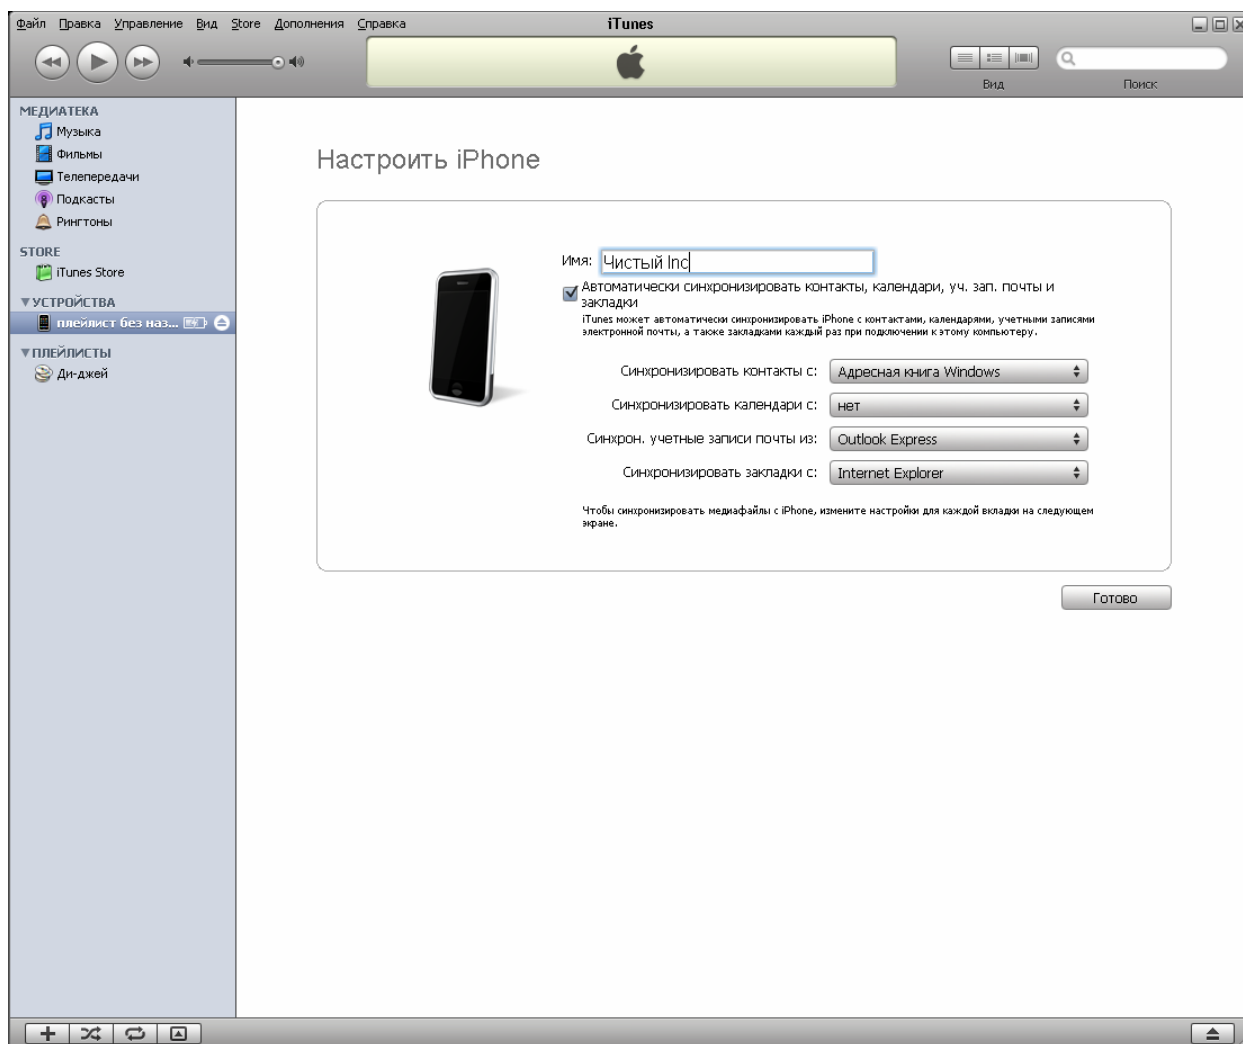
Файл Правка Управление Вид Store Дополнения Справка

iTunes

Вид

Поиск

МЕДИАТЕКА
Музыка
Фильмы
Телепередачи
Подкасты
Рингтоны

STORE
iTunes Store

▼УСТРОЙСТВА
плейлист без наз...

▼ПЛЕЙЛИСТЫ
Ди-джей

Настроить iPhone

Имя: Чистый Inc

Автоматически синхронизировать контакты, календари, уч. зап. почты и закладки

iTunes может автоматически синхронизировать iPhone с контактами, календарями, учетными записями электронной почты, а также закладками каждый раз при подключении к этому компьютеру.

Синхронизировать контакты с: Адресная книга Windows

Синхронизировать календари с: нет

Синхрон. учетные записи почты из: Outlook Express

Синхронизировать закладки с: Internet Explorer

Чтобы синхронизировать медиафайлы с iPhone, измените настройки для каждой вкладки на следующем экране.

Готово